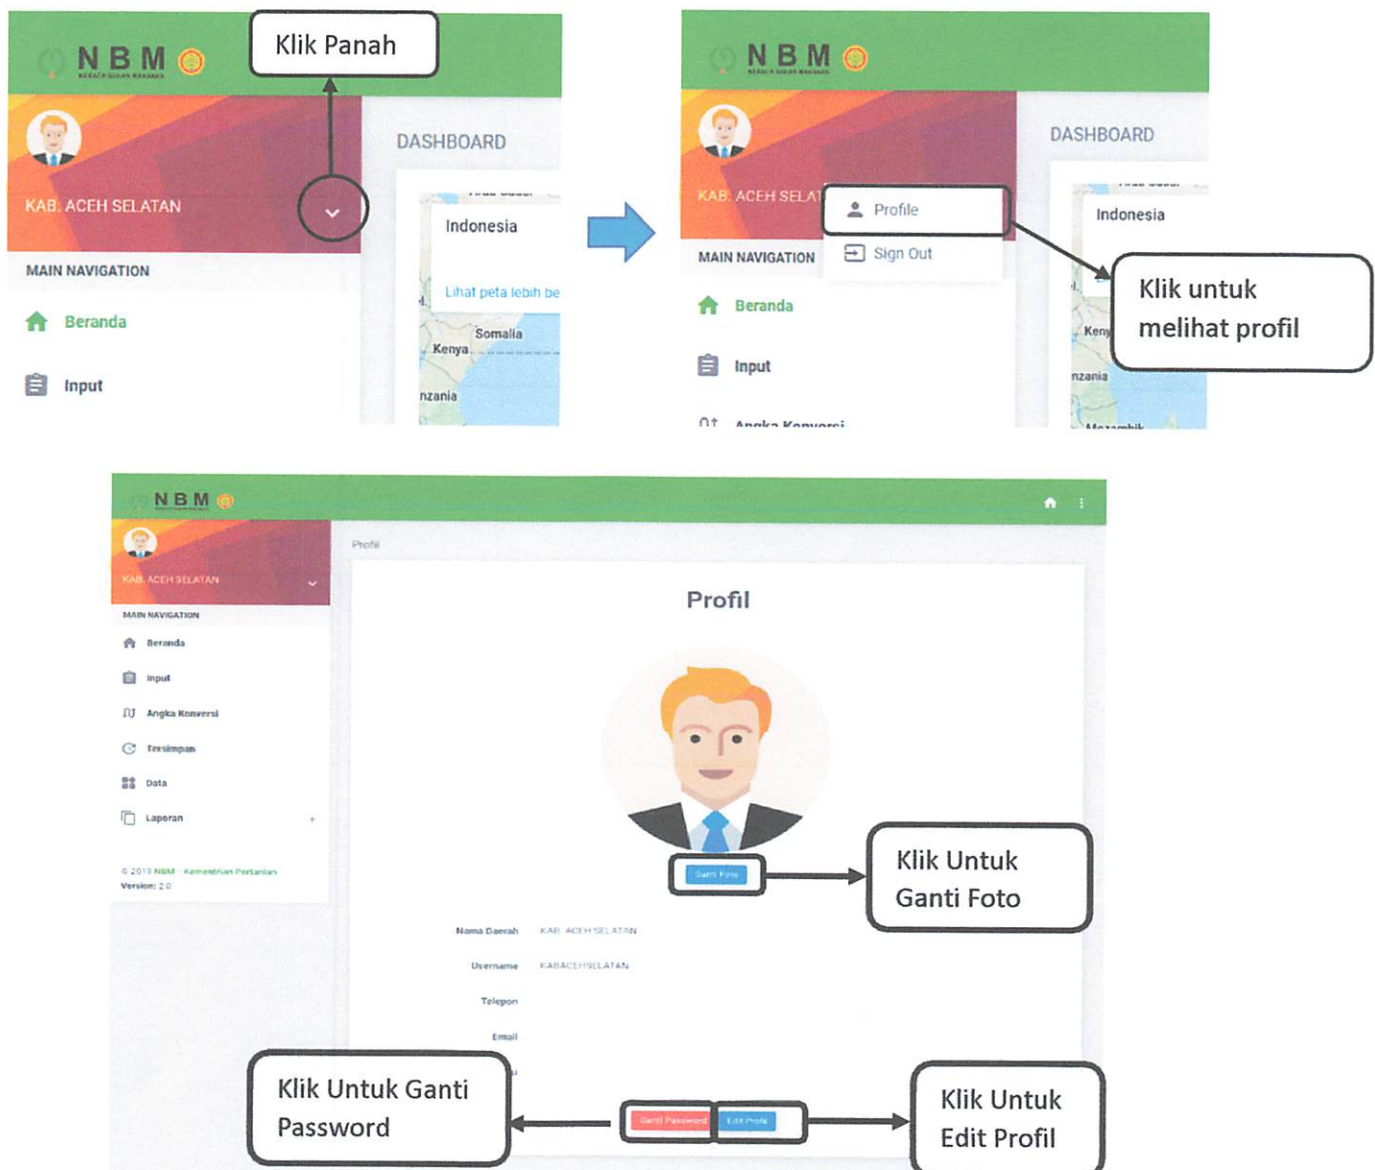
NBM

Klik Panah

KAB. ACEH SELATAN

DASHBOARD

Indonesia

Lihat peta lebih be

Somalia

Kenya

nzania

MAIN NAVIGATION

Beranda

Input

NBM

DASHBOARD

KAB. ACEH SELAT

Profile

Sign Out

Indonesia

MAIN NAVIGATION

Beranda

Input

Angka Konversi

Klik untuk melihat profil

Keny

nzania

NBM

Profil

KAB. ACEH SELATAN

MAIN NAVIGATION

Beranda

Input

Angka Konversi

Tersimpan

Data

Laporan

© 2019 NBM - Kementrian Pertanian
Version: 2.0

Profil

Ganti Foto

Klik Untuk Ganti Foto

Nama Daerah KAB. ACEH SELATAN

Username KABACEHSELATAN

Telepon

Email

Klik Untuk Ganti Password

Ganti Password

Edit Profil

Klik Untuk Edit Profil